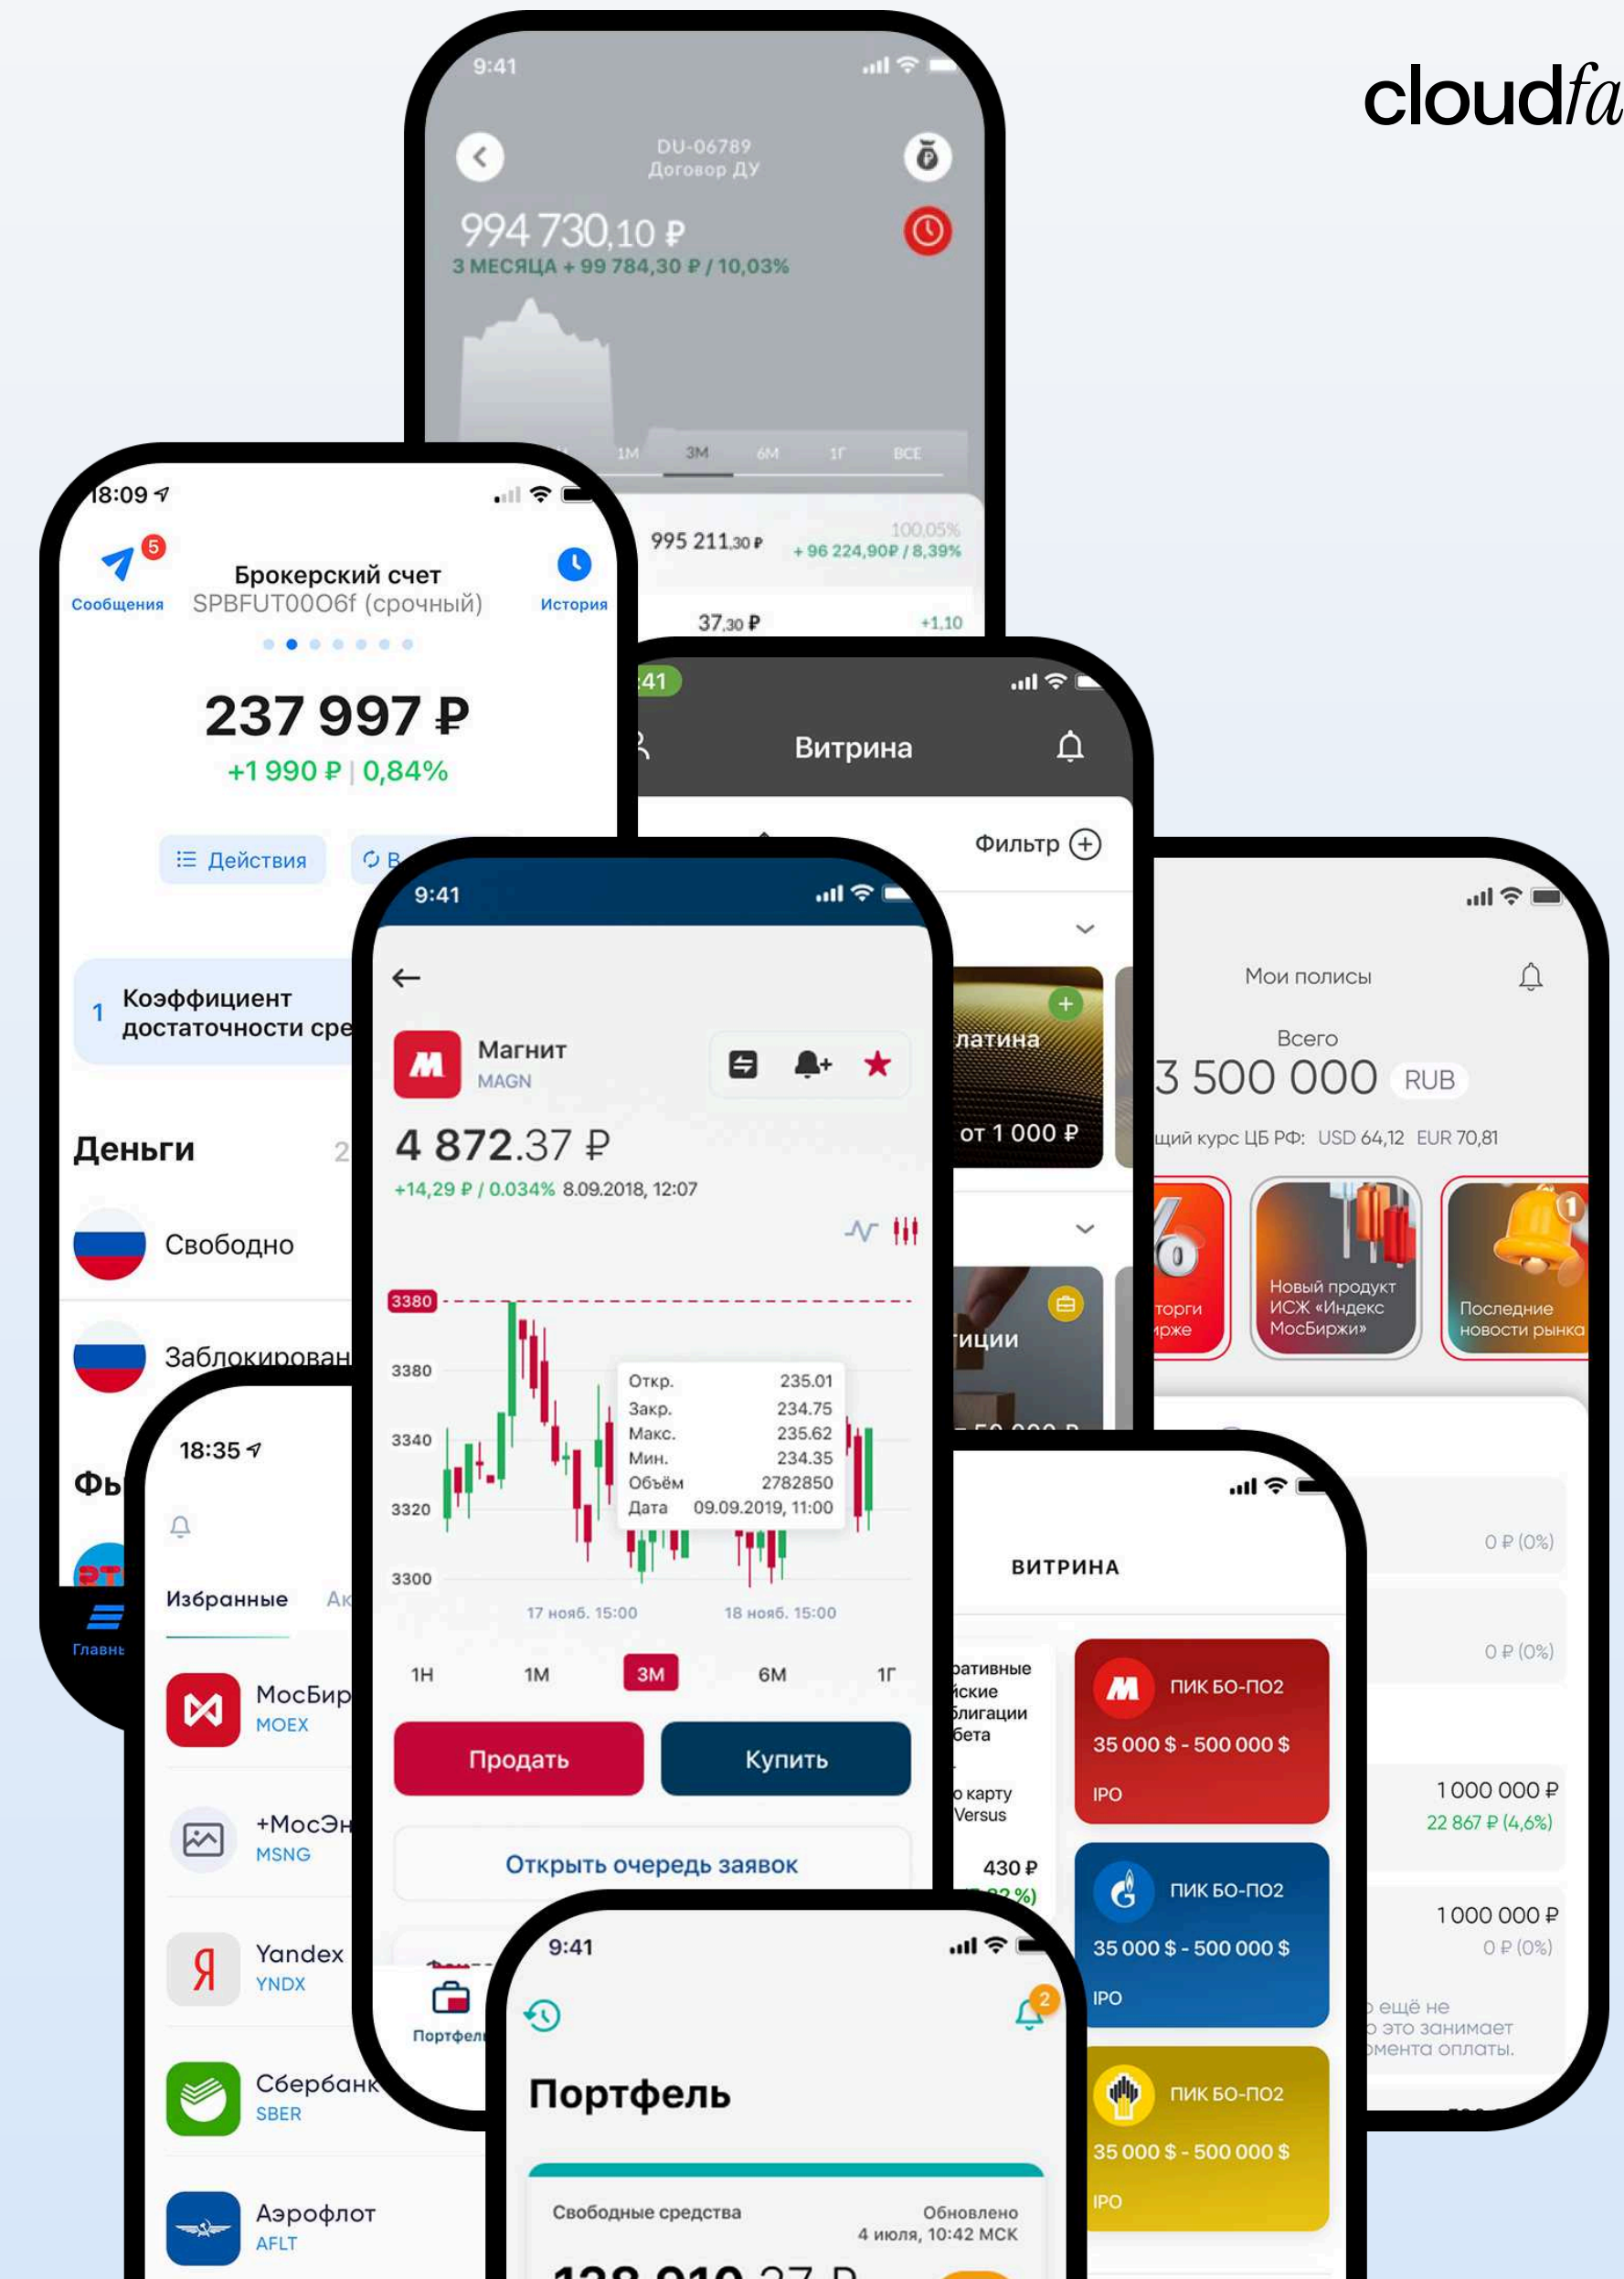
cloudfa

9:41
DU-06789
Договор ДУ
994 730,10 ₽
3 МЕСЯЦА + 99 784,30 ₽ / 10,03%
1М 3М 6М 1Г ВСЕ
995 211,30 ₽
100,05%
+ 96 224,90₽ / 8,39%
37,30 ₽
+1,10

18:09
5
Сообщения
Брокерский счет
SPBFUT00O6f (срочный)
История
237 997 ₽
+1 990 ₽ | 0,84%
Действия
1
Коэффициент достаточности сре
Деньги
2
Свободно
Заблокирован
Фь
Главнь

41
Витрина
Фильтр
латина
от 1 000 ₽
иции

9:41
Магнит
MAGN
4 872.37 ₽
+14,29 ₽ / 0.034% 8.09.2018, 12:07
3380
3380
3340
3320
3300
Откр. 235.01
Закр. 234.75
Макс. 235.62
Мин. 234.35
Объём 2782850
Дата 09.09.2019, 11:00
17 нояб. 15:00
18 нояб. 15:00
1Н 1М 3М 6М 1Г
Продать
Купить
Открыть очередь заявок
Портфел

Мои полисы
Всего
3 500 000 RUB
щий курс ЦБ РФ: USD 64,12 EUR 70,81
торги ирже
Новый продукт ИСЖ «Индекс МосБиржи»
Последние новости рынка
1
0 ₽ (0%)
0 ₽ (0%)
1 000 000 ₽
22 867 ₽ (4,6%)
1 000 000 ₽
0 ₽ (0%)
ещё не
это занимает
омента оплаты.

18:35
Избранные Ак
МосБир
MOEX
+МосЭн
MSNG
Yandex
YNDX
Сбербанк
SBER
Аэрофлот
AFLT

ВИТРИНА
ративные
йские
блигации
бета
о карту
Versus
430 ₽
ПИК БО-П02
35 000 $ - 500 000 $
IPO
ПИК БО-П02
35 000 $ - 500 000 $
IPO
ПИК БО-П02
35 000 $ - 500 000 $
IPO

9:41
2
Портфель
Свободные средства
Обновлено
4 июля, 10:42 МСК